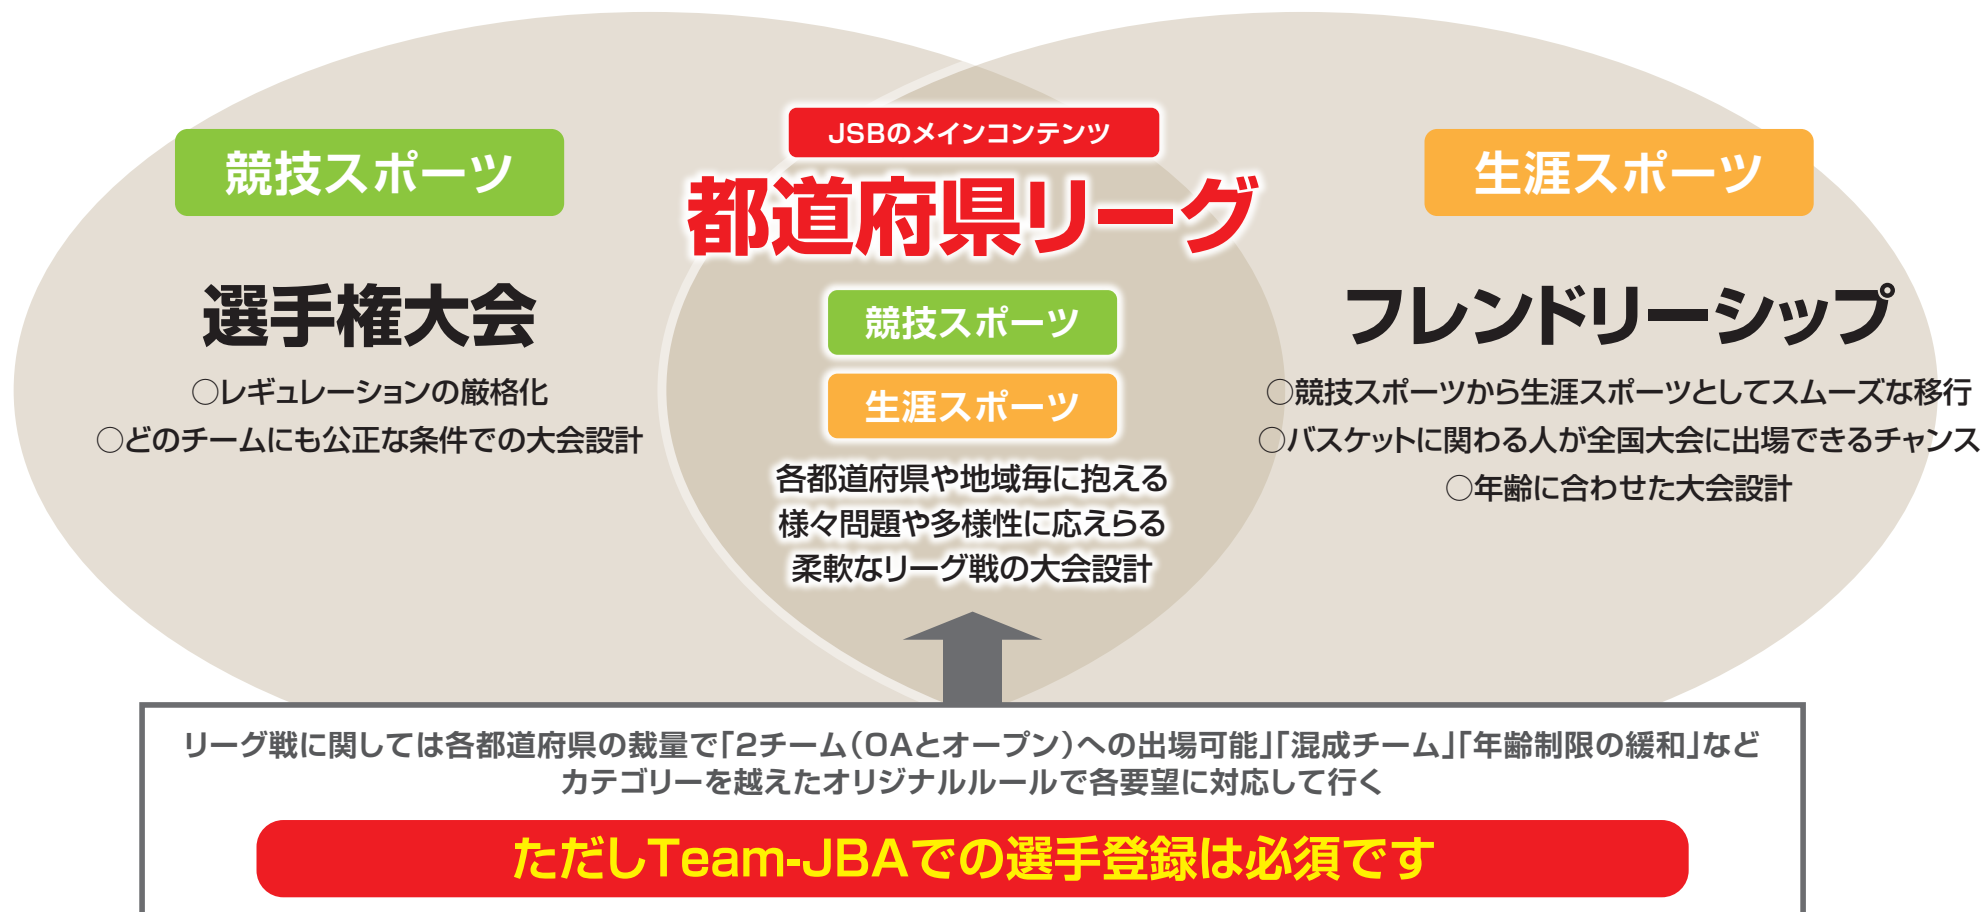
競技スポーツ

選手権大会

○レギュレーションの厳格化
○どのチームにも公正な条件での大会設計

JSBのメインコンテンツ

都道府県リーグ

競技スポーツ

生涯スポーツ

各都道府県や地域毎に抱える
様々問題や多様性に応えらる
柔軟なリーグ戦の大会設計

生涯スポーツ

フレンドリーシップ

○競技スポーツから生涯スポーツとしてスムーズな移行
○バスケットに関わる人が全国大会に出場できるチャンス
○年齢に合わせた大会設計

リーグ戦に関しては各都道府県の裁量で「2チーム（OAとオープン）への出場可能」「混成チーム」「年齢制限の緩和」など
カテゴリーを越えたオリジナルルールで各要望に対応して行く

ただしTeam-JBAでの選手登録は必須です